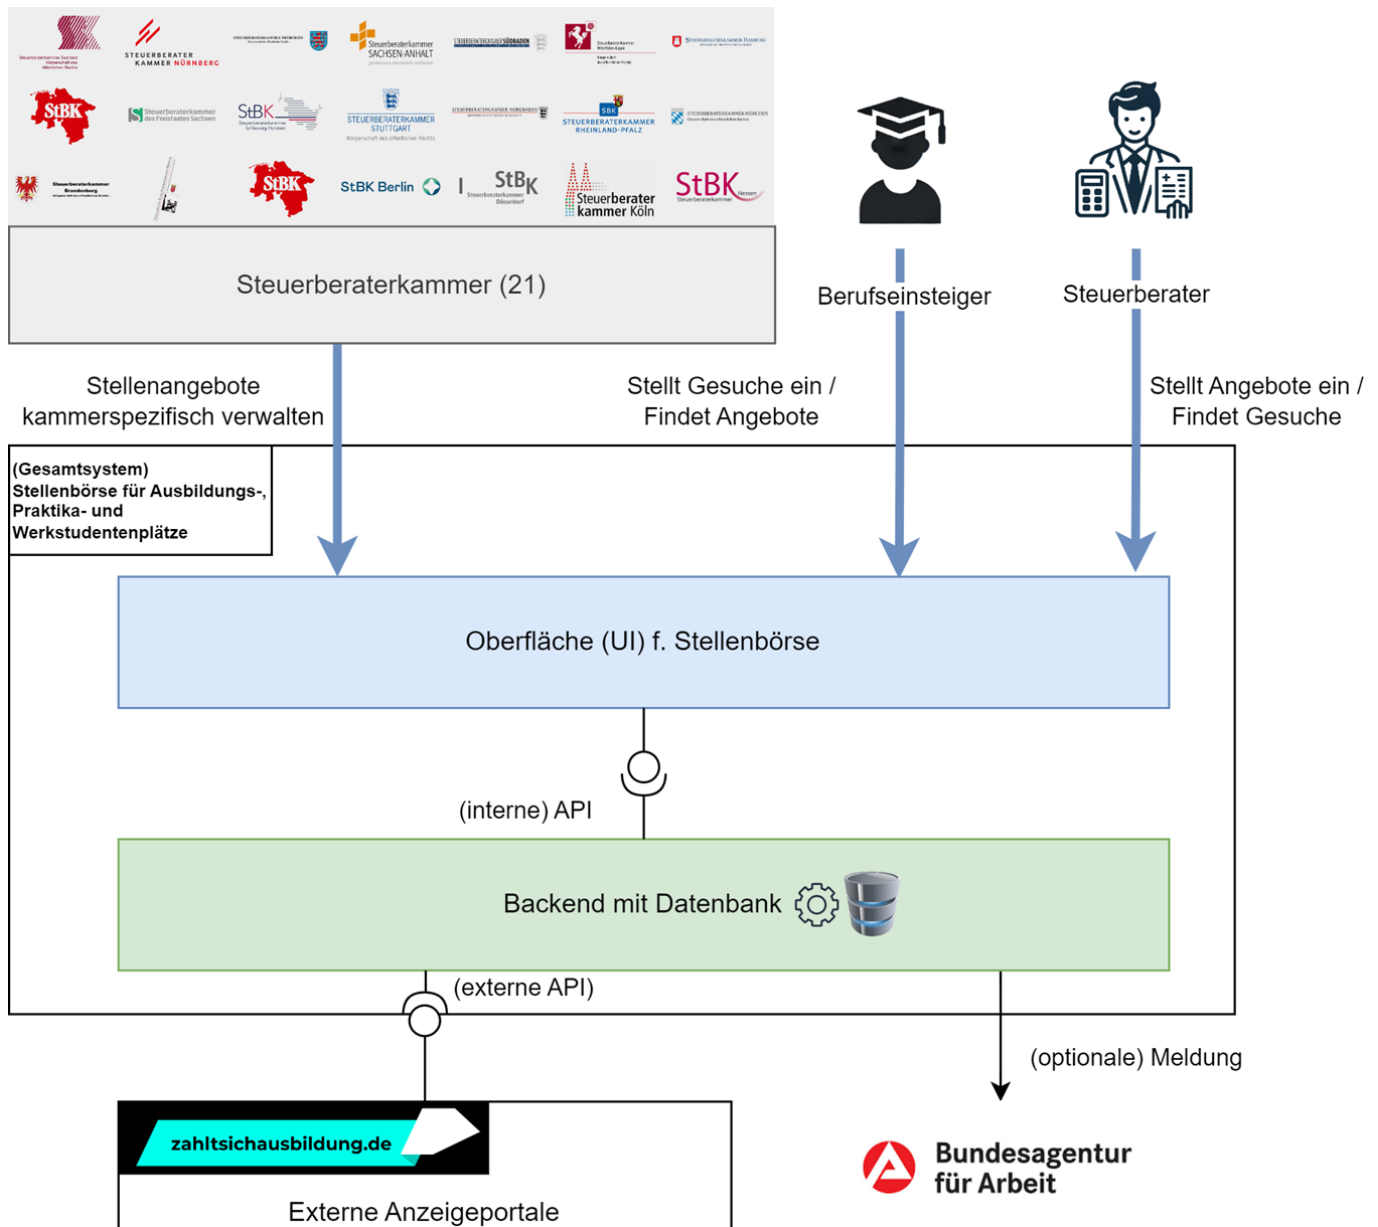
STEUERBERATER KAMMER NÜRNBERG

Steuerberaterkammer SACHSEN-ANHALT

StBK

Steuerberaterkammer des Freistaates Sachsen

StBK

STEUERBERATERKAMMER STUTTGART

STEUERBERATERKAMMER RHEINLAND-PFALZ

StBK

StBK Berlin

StBK

Steuerberater kammer Köln

StBK Hessen

Steuerberaterkammer (21)

Berufseinsteiger

Steuerberater

Stellenangebote kammerspezifisch verwalten

Stellt Gesuche ein / Findet Angebote

Stellt Angebote ein / Findet Gesuche

(Gesamtsystem) Stellenbörse für Ausbildungs-, Praktika- und Werkstudentenplätze

Oberfläche (UI) f. Stellenbörse

(interne) API

Backend mit Datenbank

(externe API)

(optionale) Meldung

zahltsichausbildung.de

Externe Anzeigeportale

Bundesagentur für Arbeit